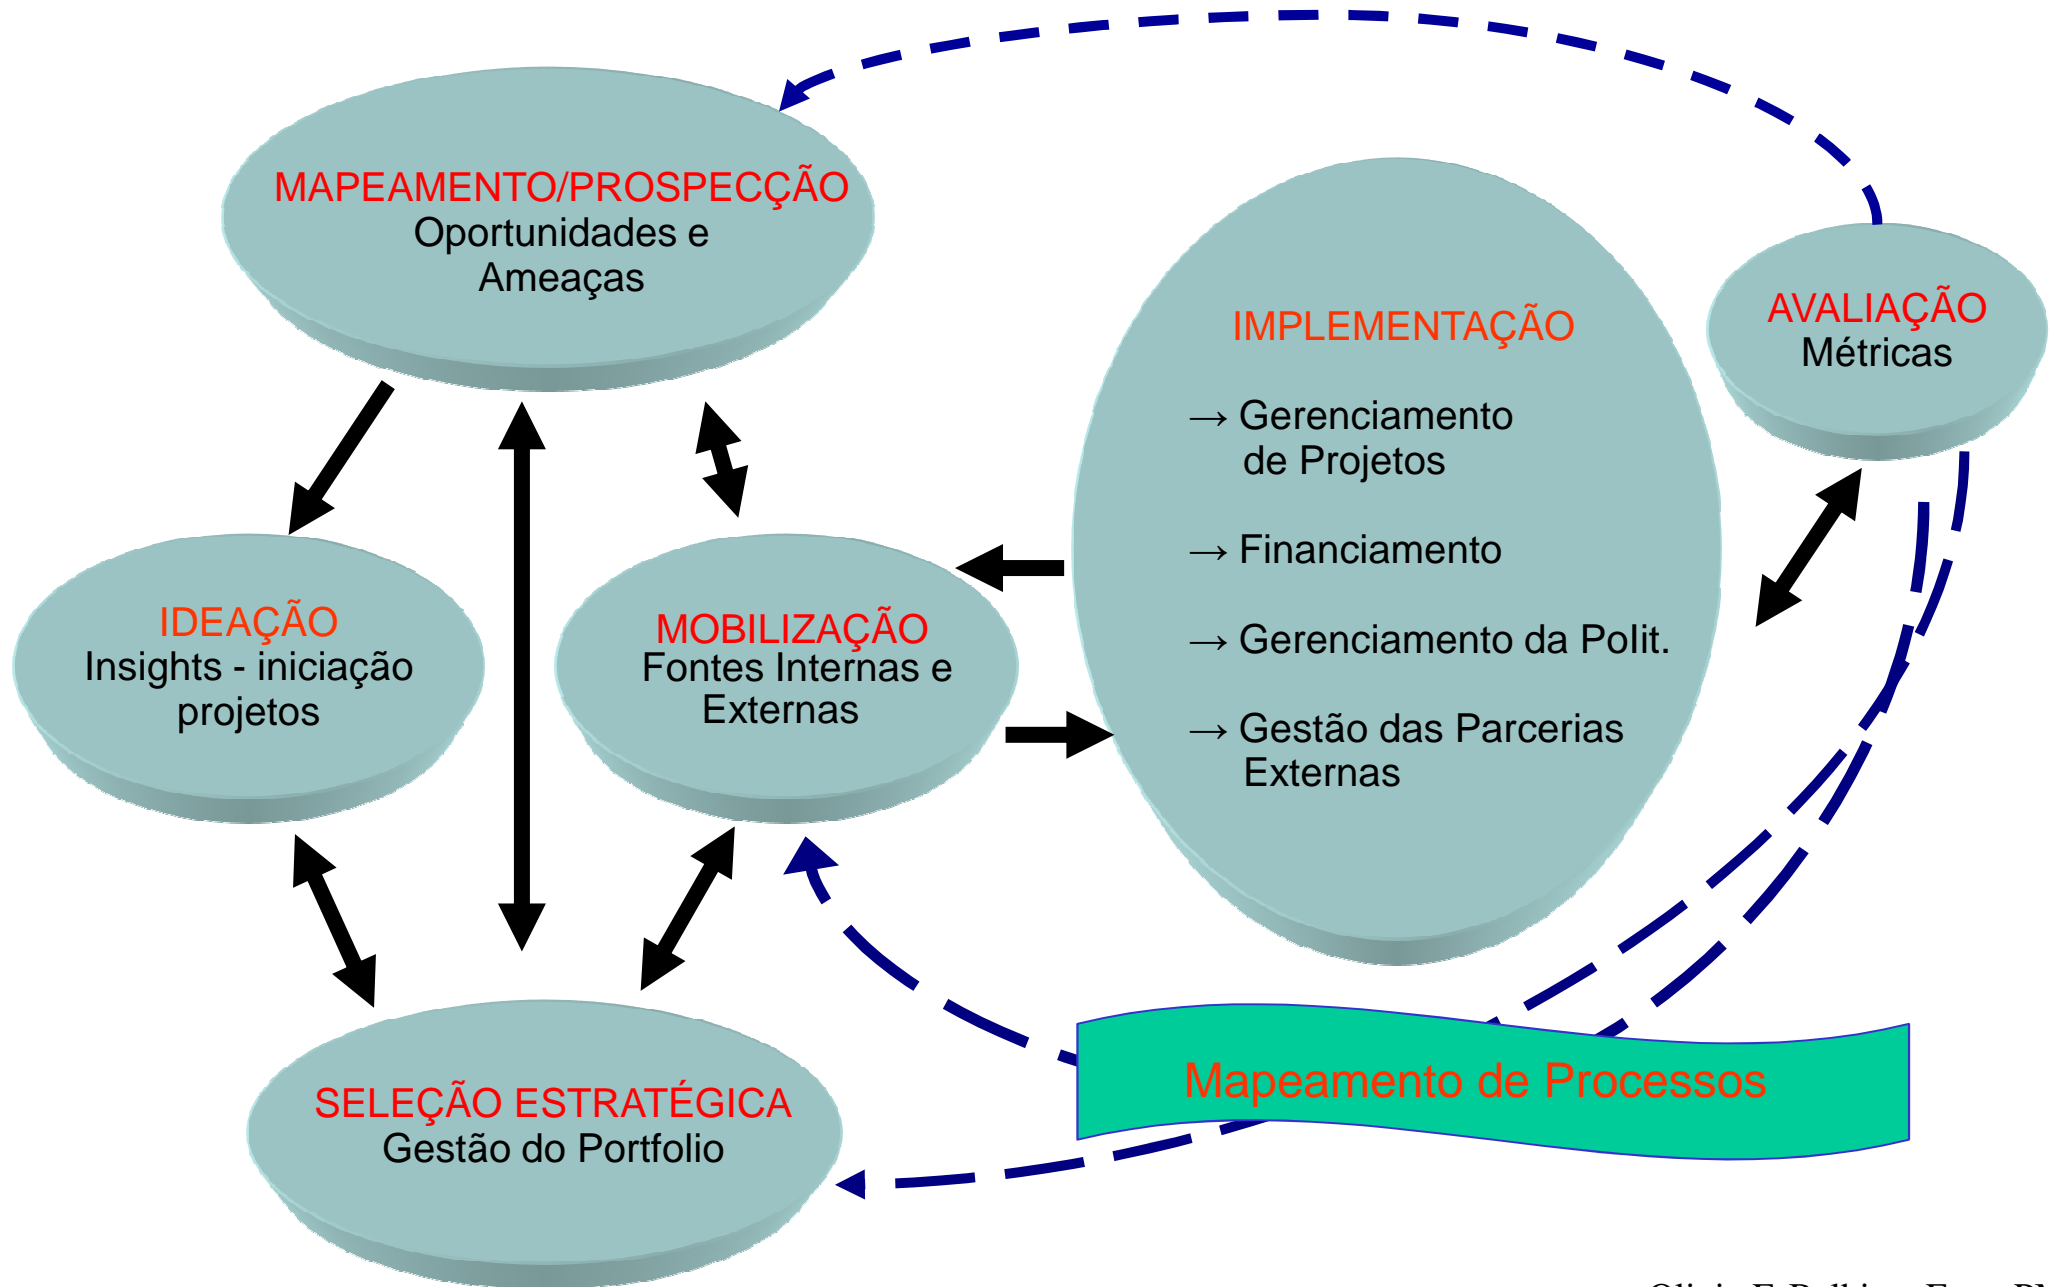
MAPEAMENTO/PROSPECÇÃO
Oportunidades e Ameaças

IMPLEMENTAÇÃO

→ Gerenciamento de Projetos

→ Financiamento

→ Gerenciamento da Polit.

→ Gestão das Parcerias Externas

AVALIAÇÃO
Métricas

IDEAÇÃO
Insights - iniciação projetos

MOBILIZAÇÃO
Fontes Internas e Externas

SELEÇÃO ESTRATÉGICA
Gestão do Portfolio

Mapeamento de Processos

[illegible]